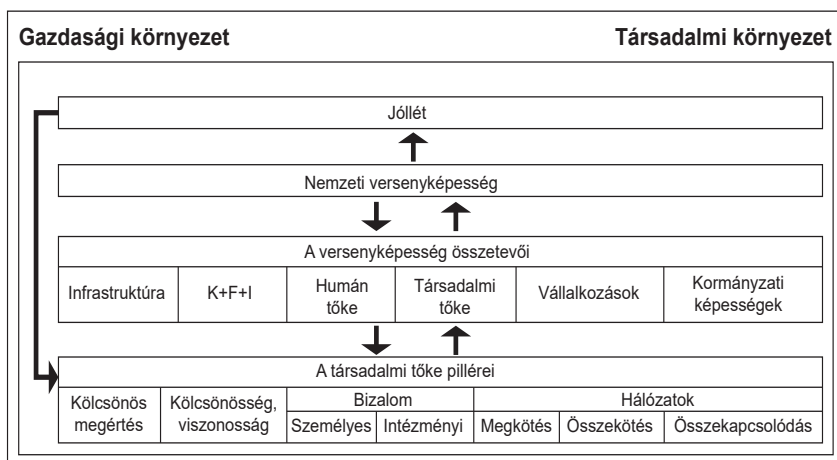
Gazdasági környezet

Társadalmi környezet

Jóllét

Nemzeti versenyképesség

A versenyképesség összetevői

| Infrastruktúra | K+F+I | Humán tőke | Társadalmi tőke | Vállalkozások | Kormányzati képességek |
|---|---|---|---|---|---|

A társadalmi tőke pillérei

| Kölcsönös megértés | Kölcsönösség, viszonosság | Bizalom | | Hálózatok | | |
|---|---|---|---|---|---|---|
| | | Személyes | Intézményi | Megkötés | Összekötés | Összekapcsolódás |